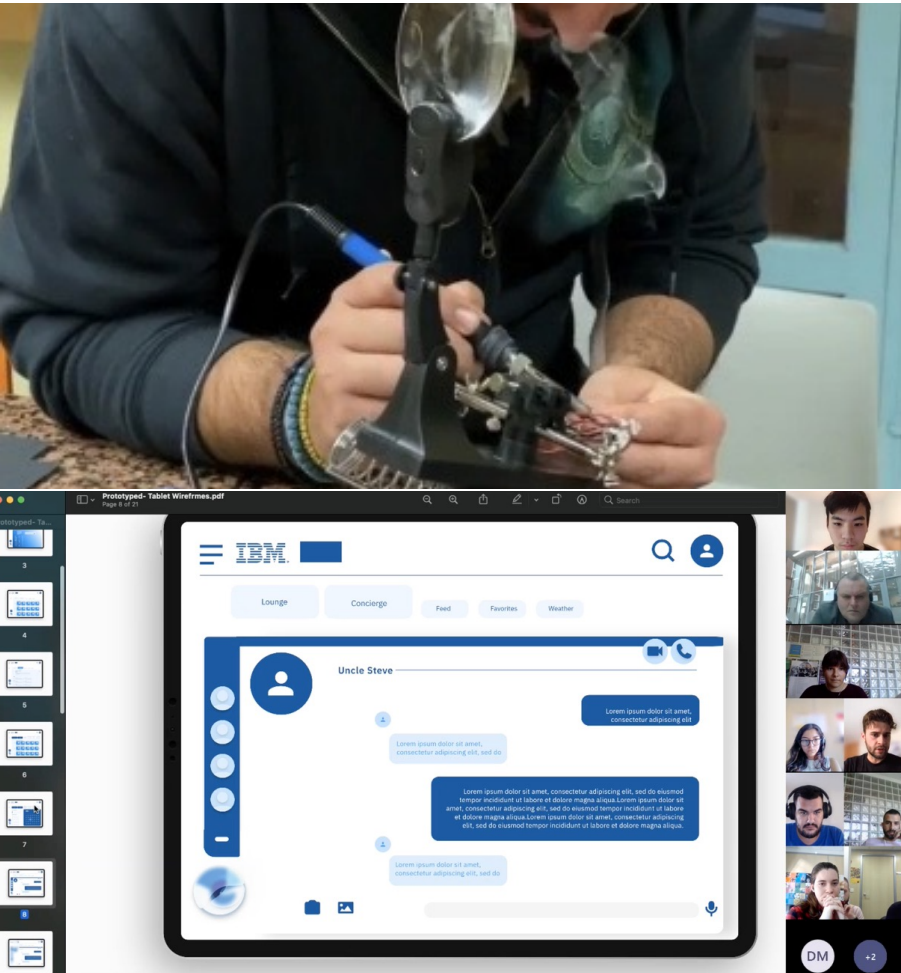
Prototyped- Tablet Wirefrmes.pdf
Page 8 of 21

Search

ototyped- Ta...

3

4

5

6

7

8

IBM.

Lounge

Concierge

Feed

Favorites

Weather

Uncle Steve

Lorem ipsum dolor sit amet, consectetur adipiscing elit

Lorem ipsum dolor sit amet, consectetur adipiscing elit, sed do

Lorem ipsum dolor sit amet, consectetur adipiscing elit, sed do eiusmod tempor incididunt ut labore et dolore magna aliqua.Lorem ipsum dolor sit amet, consectetur adipiscing elit, sed do eiusmod tempor incididunt ut labore et dolore magna aliqua.Lorem ipsum dolor sit amet, consectetur adipiscing elit, sed do eiusmod tempor incididunt ut labore et dolore magna aliqua.

Lorem ipsum dolor sit amet, consectetur adipiscing elit, sed do

DM

+2